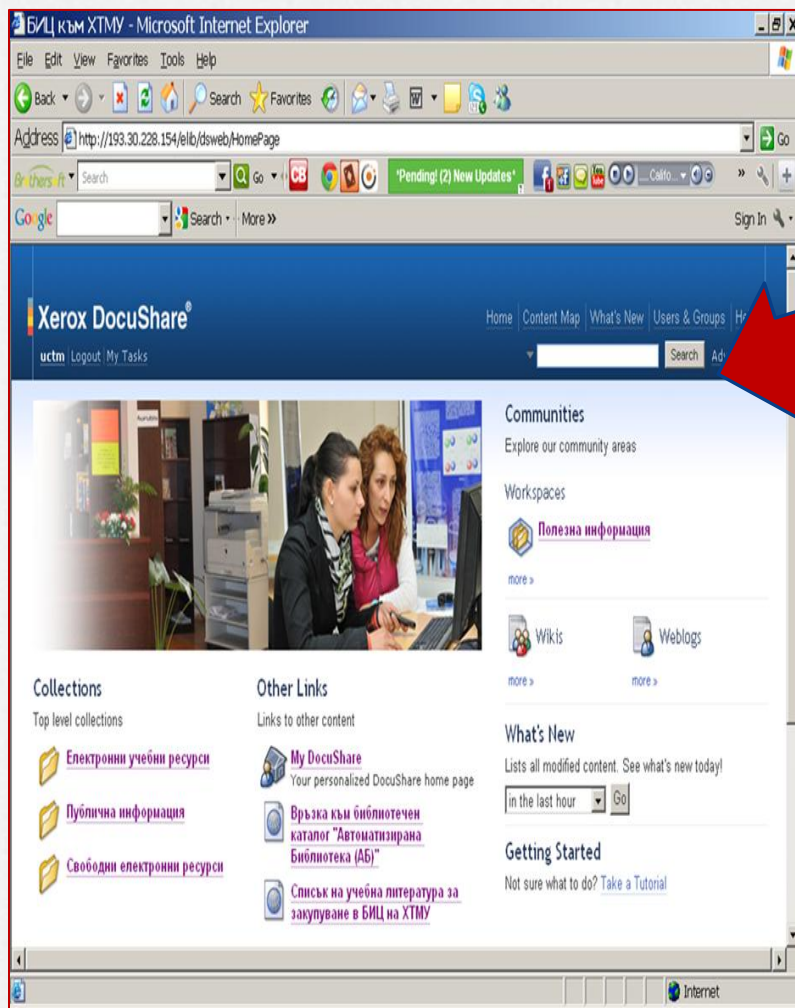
БИЦ към ХТМУ - Microsoft Internet Explorer

File Edit View Favorites Tools Help

Back Search Favorites

Address http://193.30.228.154/elib/dsweb/HomePage Go

Brothersoft Search Go "Pending! (2) New Updates" Califo...

Google Search More » Sign In

Xerox DocuShare®

uctm Logout My Tasks

Home Content Map What's New Users & Groups He

Search Adv

Communities
Explore our community areas

Workspaces

Полезна информация

more »

Wikis

Weblogs

more »

more »

Collections
Top level collections

Електронни учебни ресурси

Публична информация

Свободни електронни ресурси

Other Links
Links to other content

My DocuShare
Your personalized DocuShare home page

Връзка към библиотечен каталог "Автоматизирана Библиотека (АБ)"

Списък на учебна литература за закупуване в БИЦ на ХТМУ

What's New
Lists all modified content. See what's new today!

in the last hour Go

Getting Started
Not sure what to do? Take a Tutorial

Internet